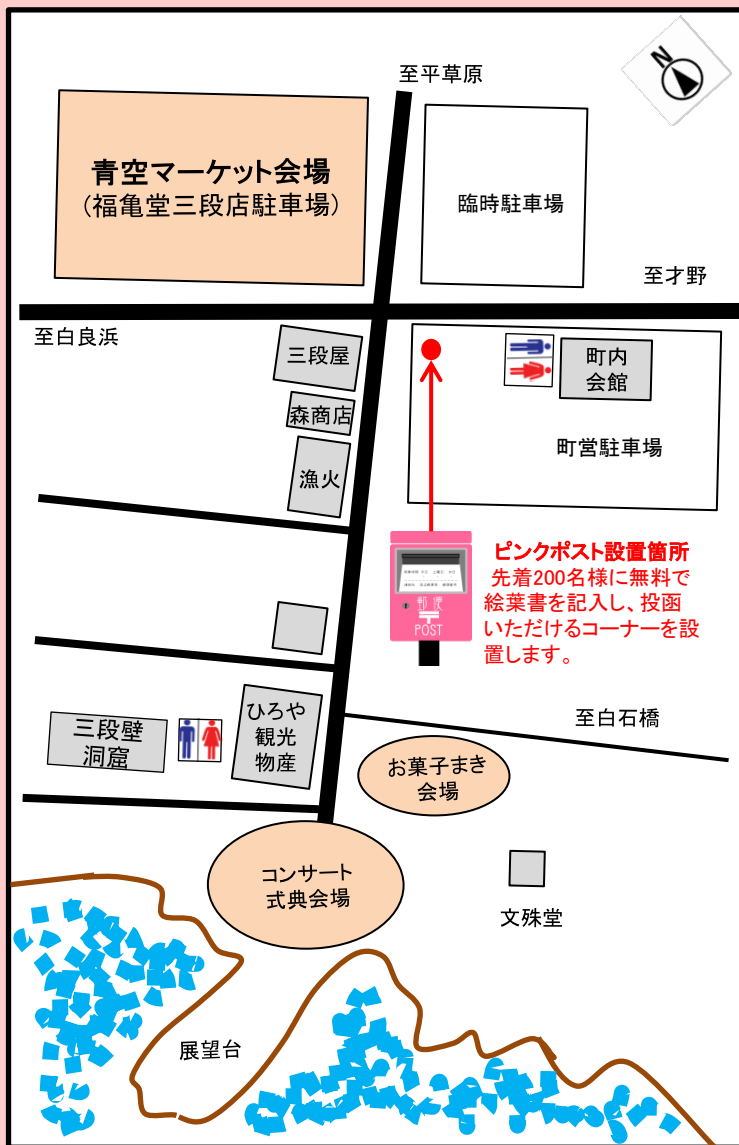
N

至平草原

青空マーケット会場
（福亀堂三段店駐車場）

臨時駐車場

至才野

至白良浜

三段屋

森商店

漁火

町内
会館

町営駐車場

郵便
POST

ピンクポスト設置箇所
先着200名様に無料で絵葉書を記入し、投函いただけるコーナーを設置します。

至白石橋

三段壁
洞窟

ひろや
観光
物産

お菓子まき
会場

コンサート
式典会場

文殊堂

展望台